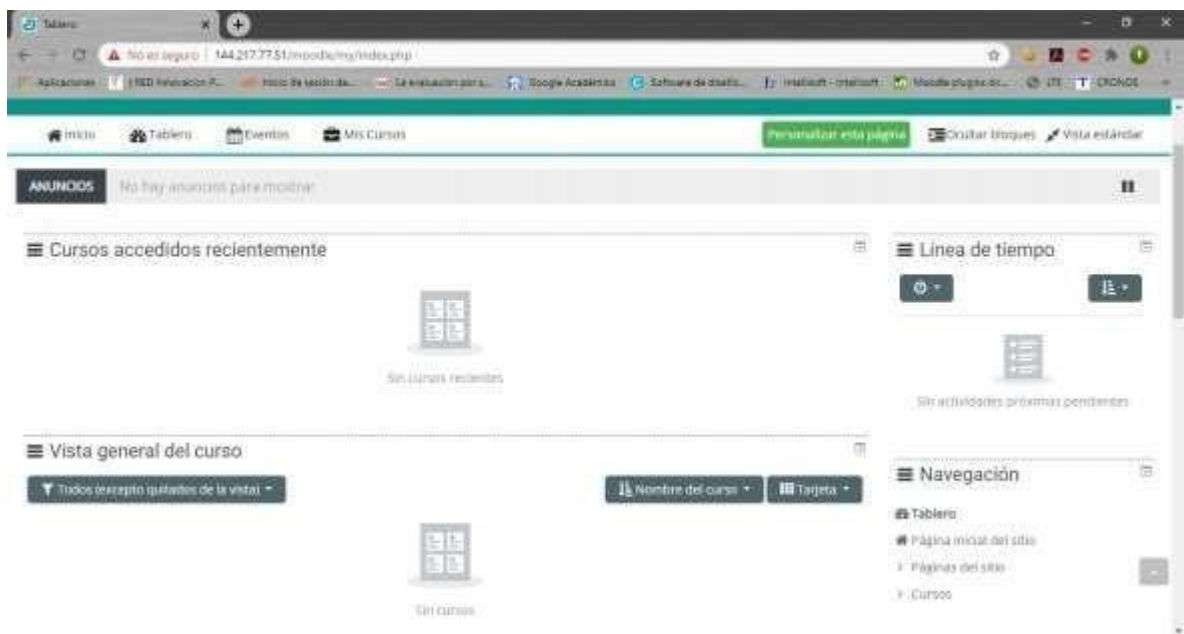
Tablero

No es seguro | 144.217.77.51/moodle/my/index.php

Aplicaciones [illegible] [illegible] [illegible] Google Académico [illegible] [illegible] Moodle plugins dir... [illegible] CRONOS

Inicio Tablero Eventos Mis Cursos

Personalizar esta página Ocultar bloques Vista estándar

ANUNCIOS No hay anuncios para mostrar

Cursos accedidos recientemente

Sin cursos recientes

Vista general del curso

Todos (excepto quitados de la vista)

Nombre del curso

Tarjeta

Sin cursos

Línea de tiempo

Sin actividades próximas pendientes

Navegación

Tablero

Página inicial del sitio

Páginas del sitio

Cursos